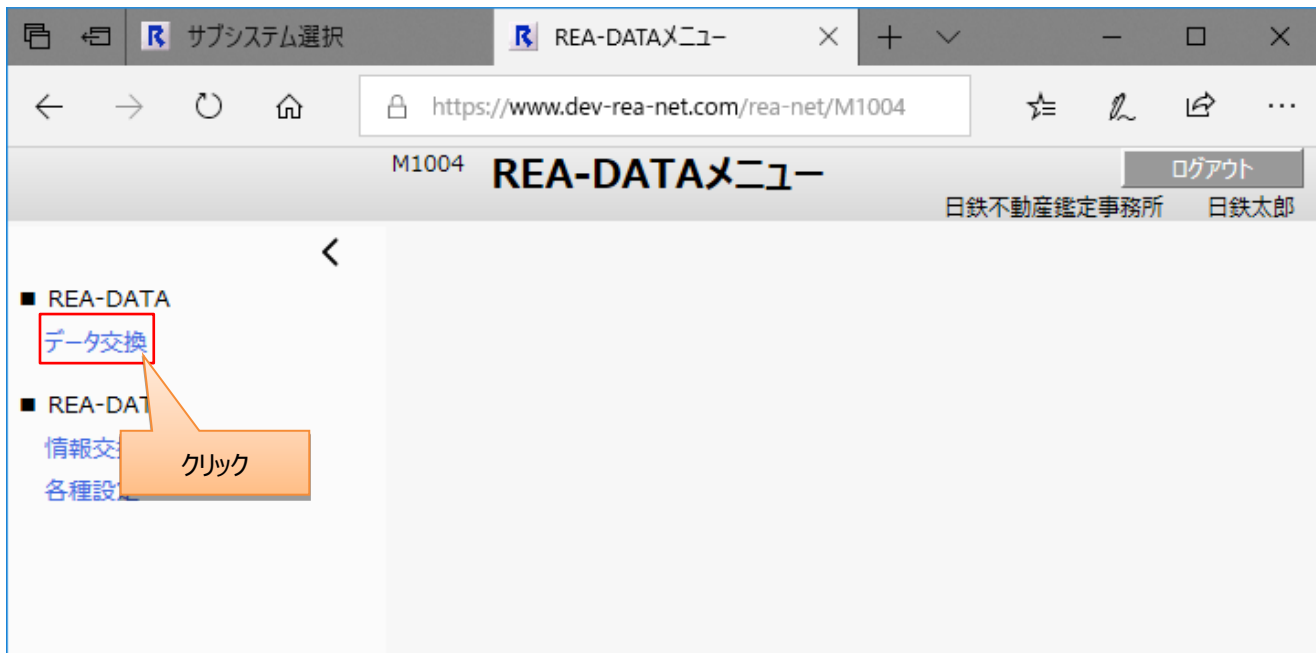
サブシステム選択

REA-DATAメニュー

https://www.dev-rea-net.com/rea-net/M1004

M1004 REA-DATAメニュー

ログアウト

日鉄不動産鑑定事務所 日鉄太郎

■ REA-DATA

データ交換

■ REA-DAT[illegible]

情報交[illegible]

各種設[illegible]

クリック